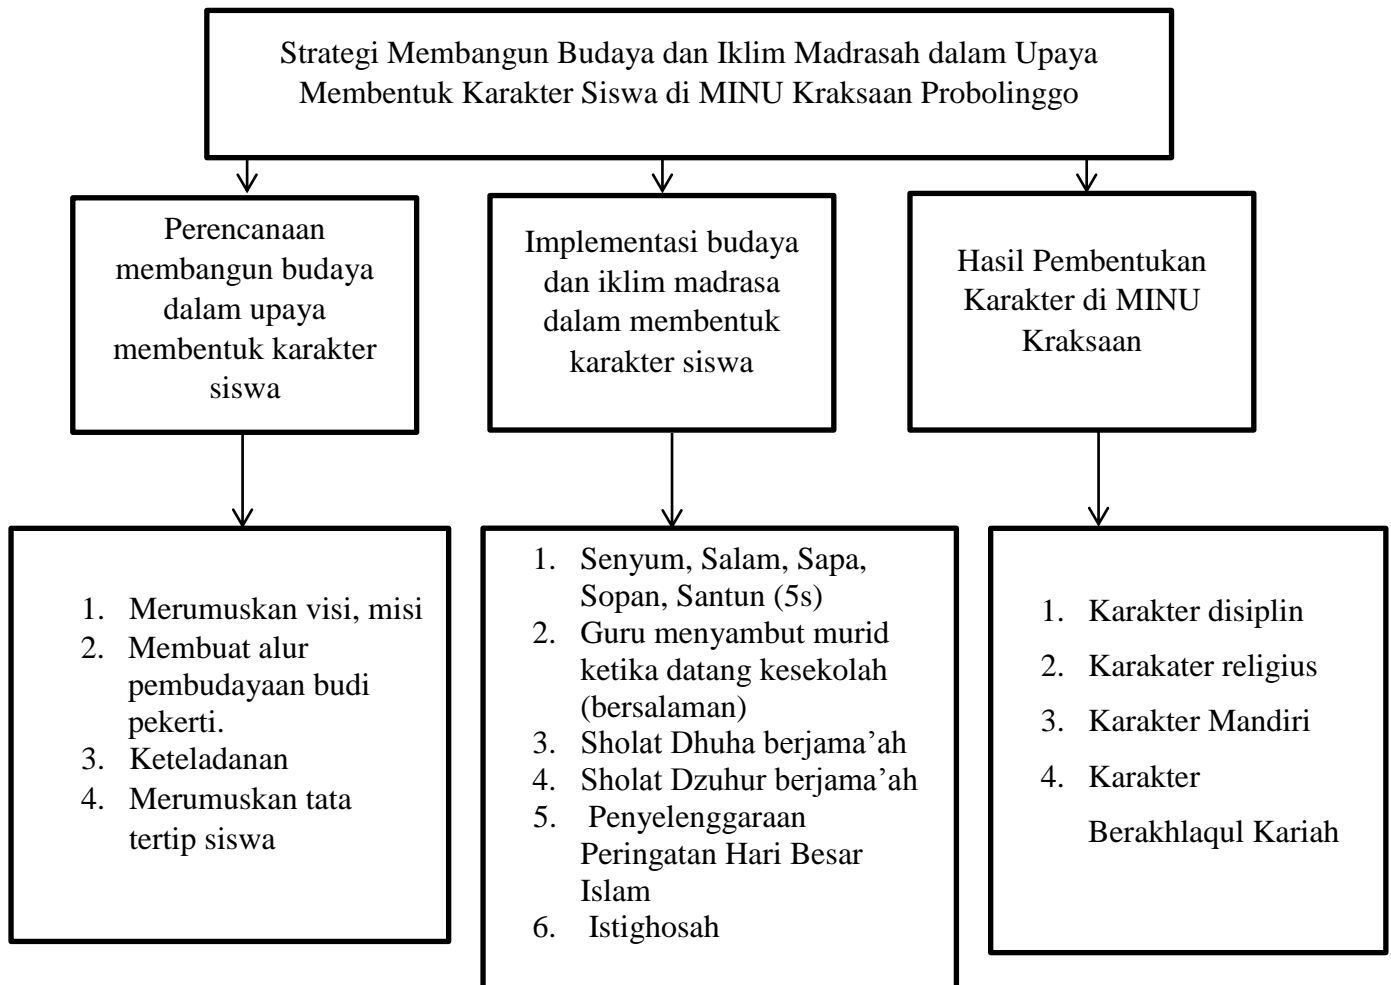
Strategi Membangun Budaya dan Iklim Madrasah dalam Upaya Membentuk Karakter Siswa di MINU Kraksaan Probolinggo

Perencanaan membangun budaya dalam upaya membentuk karakter siswa

Implementasi budaya dan iklim madrasa dalam membentuk karakter siswa

Hasil Pembentukan Karakter di MINU Kraksaan

1. Merumuskan visi, misi
2. Membuat alur pembudayaan budi pekerti.
3. Keteladanan
4. Merumuskan tata tertip siswa

1. Senyum, Salam, Sapa, Sopan, Santun (5s)
2. Guru menyambut murid ketika datang kesekolah (bersalaman)
3. Sholat Dhuha berjama'ah
4. Sholat Dzuhur berjama'ah
5. Penyelenggaraan Peringatan Hari Besar Islam
6. Istighosah

1. Karakter disiplin
2. Karakater religius
3. Karakter Mandiri
4. Karakter Berakhlaqul Kariah